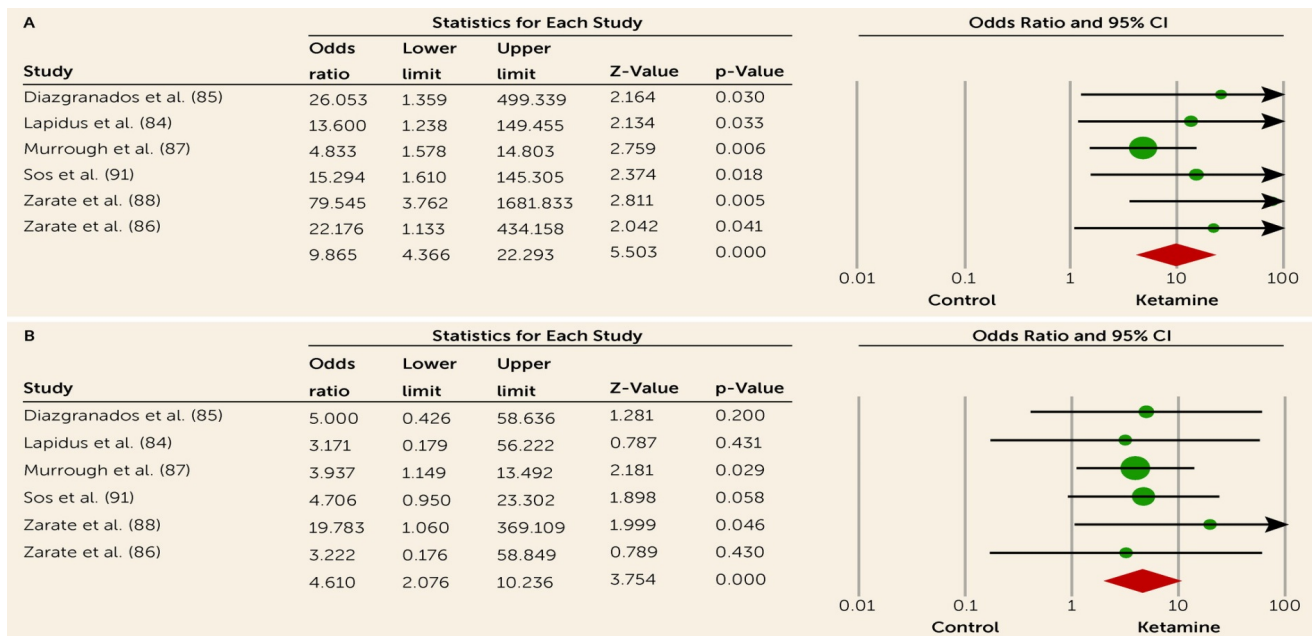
A

Statistics for Each Study

| Study | Odds ratio | Lower limit | Upper limit | Z-Value | p-Value |
|---|---|---|---|---|---|
| Diazgranados et al. (85) | 26.053 | 1.359 | 499.339 | 2.164 | 0.030 |
| Lapidus et al. (84) | 13.600 | 1.238 | 149.455 | 2.134 | 0.033 |
| Murrough et al. (87) | 4.833 | 1.578 | 14.803 | 2.759 | 0.006 |
| Sos et al. (91) | 15.294 | 1.610 | 145.305 | 2.374 | 0.018 |
| Zarate et al. (88) | 79.545 | 3.762 | 1681.833 | 2.811 | 0.005 |
| Zarate et al. (86) | 22.176 | 1.133 | 434.158 | 2.042 | 0.041 |
| | 9.865 | 4.366 | 22.293 | 5.503 | 0.000 |

Odds Ratio and 95% CI

0.01 0.1 1 10 100

Control Ketamine

B

Statistics for Each Study

| Study | Odds ratio | Lower limit | Upper limit | Z-Value | p-Value |
|---|---|---|---|---|---|
| Diazgranados et al. (85) | 5.000 | 0.426 | 58.636 | 1.281 | 0.200 |
| Lapidus et al. (84) | 3.171 | 0.179 | 56.222 | 0.787 | 0.431 |
| Murrough et al. (87) | 3.937 | 1.149 | 13.492 | 2.181 | 0.029 |
| Sos et al. (91) | 4.706 | 0.950 | 23.302 | 1.898 | 0.058 |
| Zarate et al. (88) | 19.783 | 1.060 | 369.109 | 1.999 | 0.046 |
| Zarate et al. (86) | 3.222 | 0.176 | 58.849 | 0.789 | 0.430 |
| | 4.610 | 2.076 | 10.236 | 3.754 | 0.000 |

Odds Ratio and 95% CI

0.01 0.1 1 10 100

Control Ketamine